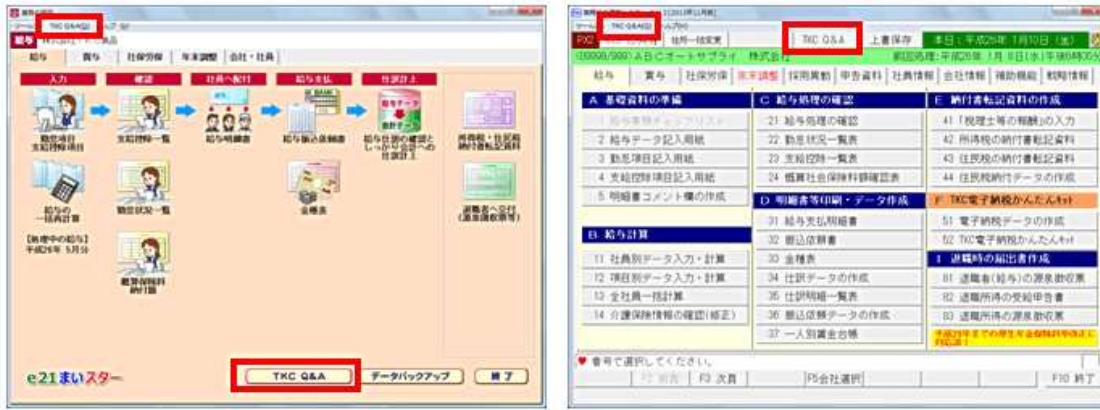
TKC Q&A(Q)

給与

給与 | 賞与 | 社保労保 | 年末調整 | 会社・社員

入力 | 確認 | 社員へ配付 | 給与支払 | 仕訳計上

勤怠項目 支給控除項目

支給控除一覧

給与明細書

給与振込依頼書

給与データ 仕訳

給与仕訳の確認と しっかり会計への 仕訳計上

所得税・住民税 納付書転記資料

給与の 一括再計算

勤怠状況一覧

金種表

退職者へ交付 (源泉徴収票等)

【処理中の給与】 平成26年 5月分

概算保険料 納付額

e21まいスター

TKC Q&A

データバックアップ

終了

TKC Q&A(Q)

TKC Q&A

上書保存

本日：平成25年 1月10日 (木)

ABCオートサプライ 株式会社

給与 | 賞与 | 社保労保 | 年末調整 | 採用異動 | 申告資料 | 社員情報 | 会社情報 | 補助機能 | 初期情報

A 基礎資料の準備
1 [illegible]
2 給与データ記入用紙
3 勤怠項目記入用紙
4 支給控除項目記入用紙
5 明細書コメント欄の作成

B 給与計算
11 社員別データ入力・計算
12 項目別データ入力・計算
13 全社員一括計算
14 介護保険情報の確認(修正)

C 給与処理の確認
21 給与処理の確認
22 勤怠状況一覧表
23 支給控除一覧表
24 概算社会保険料額確認表

D 明細書等印刷・データ作成
31 給与支払明細書
32 振込依頼書
33 金種表
34 仕訳データの作成
35 仕訳明細一覧表
36 振込依頼データの作成
37 一人別賃金台帳

E 納付書転記資料の作成
41 「税理士等の報酬」の入力
42 所得税の納付書転記資料
43 住民税の納付書転記資料
44 住民税納付データの作成

F TKC電子納税かんたんキット
51 電子納税データの作成
52 TKC電子納税かんたんキット

I 退職時の届出書作成
81 退職者(給与)の源泉徴収票
82 退職所得の受給申告書
83 退職所得の源泉徴収票

平成26年までの厚生年金保険料率改正に対応済

番号で選択してください。

F2 前頁 | F3 次頁 | F5会社選択 | F10 終了